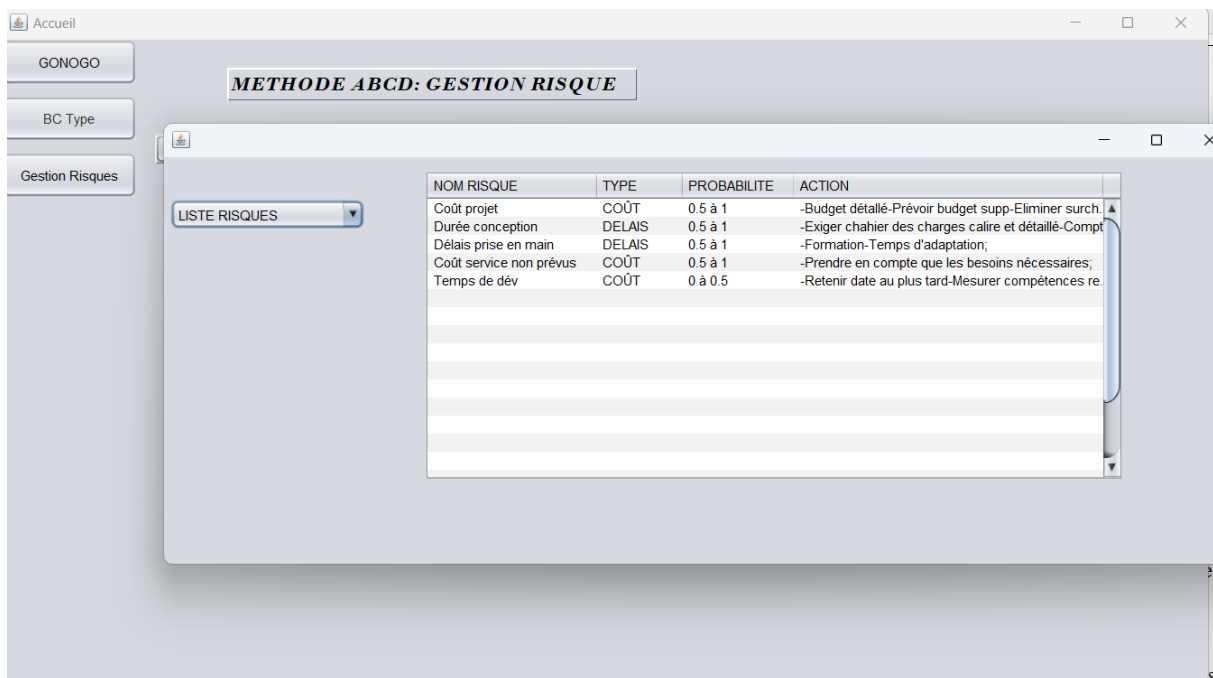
Accueil

GONOGO

BC Type

Gestion Risques

METHODE ABCD: GESTION RISQUE

LISTE RISQUES

| NOM RISQUE | TYPE | PROBABILITE | ACTION |
|---|---|---|---|
| Coût projet | COÛT | 0.5 à 1 | -Budget détallé-Prévoir budget supp-Eliminer surch. |
| Durée conception | DELAIS | 0.5 à 1 | -Exiger chahier des charges calire et détaillé-Compt |
| Délais prise en main | DELAIS | 0.5 à 1 | -Formation-Temps d'adaptation; |
| Coût service non prévus | COÛT | 0.5 à 1 | -Prendre en compte que les besoins nécessaires; |
| Temps de dév | COÛT | 0 à 0.5 | -Retenir date au plus tard-Mesurer compétences re. |